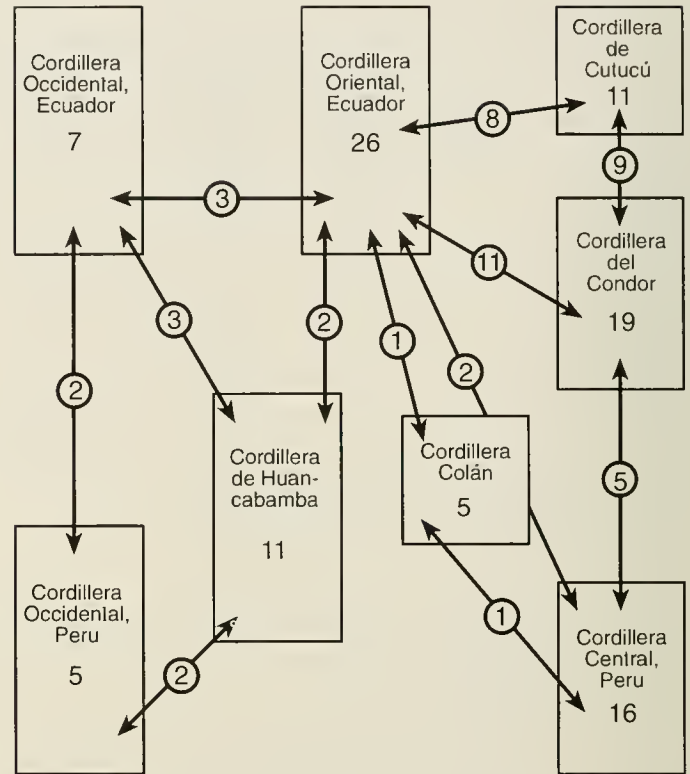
Cordillera Occidental, Ecuador
7

Cordillera Oriental, Ecuador
26

Cordillera de Cutucú
11

8

9

3

Cordillera del Condor
19

11

3

2

2

1

2

2

Cordillera de Huancabamba
11

Cordillera Colán
5

5

Cordillera Occidental, Peru
5

1

2

Cordillera Central, Peru
16